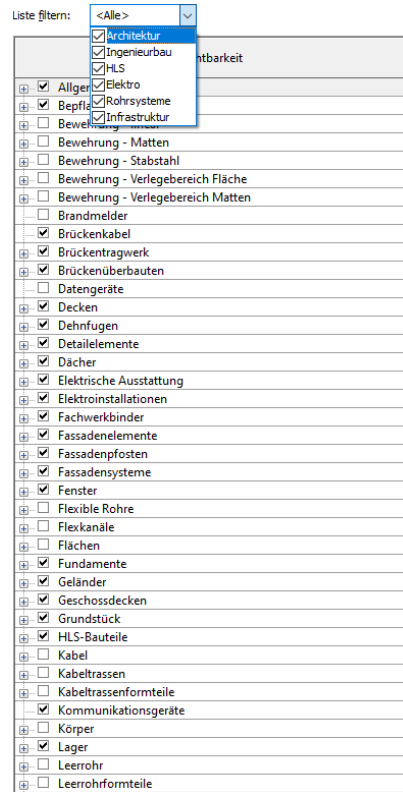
Liste filtern: <Alle>

Architektur
Ingenieurbau
HLS
Elektro
Rohrsysteme
Infrastruktur

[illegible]htbarkeit

Allge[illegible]
Bepfl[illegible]
Bewehrung - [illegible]
Bewehrung - Matten
Bewehrung - Stabstahl
Bewehrung - Verlegebereich Fläche
Bewehrung - Verlegebereich Matten
Brandmelder
Brückenkabel
Brückentragwerk
Brückenüberbauten
Datengeräte
Decken
Dehnfugen
Detailelemente
Dächer
Elektrische Ausstattung
Elektroinstallationen
Fachwerkbinder
Fassadenelemente
Fassadenpfosten
Fassadensysteme
Fenster
Flexible Rohre
Flexkanäle
Flächen
Fundamente
Geländer
Geschossdecken
Grundstück
HLS-Bauteile
Kabel
Kabeltrassen
Kabeltrassenformteile
Kommunikationsgeräte
Körper
Lager
Leerrohr
Leerrohrformteile